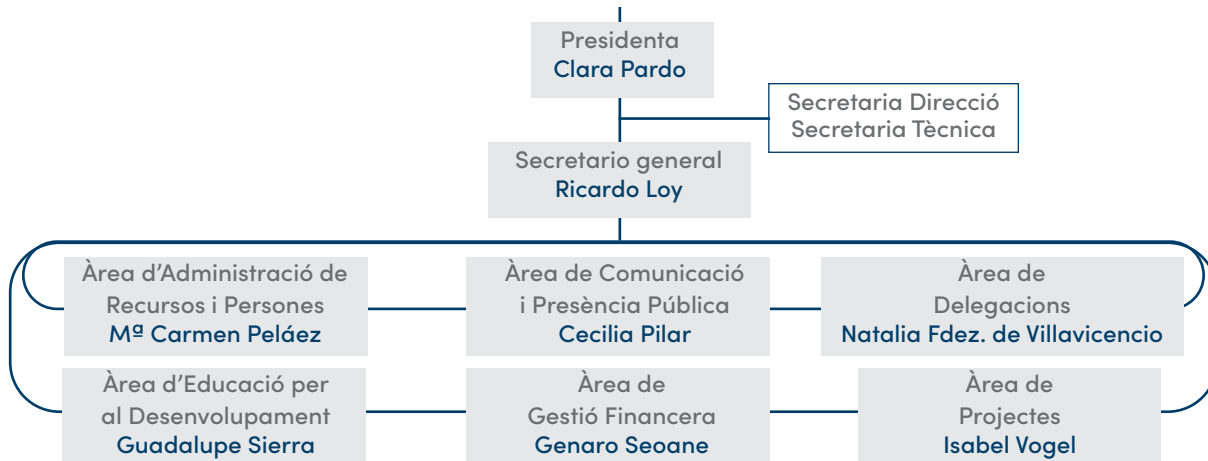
Presidenta
Clara Pardo

Secretaria Direcció
Secretaria Tècnica

Secretario general
Ricardo Loy

Àrea d'Administració de Recursos i Persones
Mª Carmen Peláez

Àrea de Comunicació i Presència Pública
Cecilia Pilar

Àrea de Delegacions
Natalia Fdez. de Villavicencio

Àrea d'Educació per al Desenvolupament
Guadalupe Sierra

Àrea de Gestió Financera
Genaro Seoane

Àrea de Projectes
Isabel Vogel